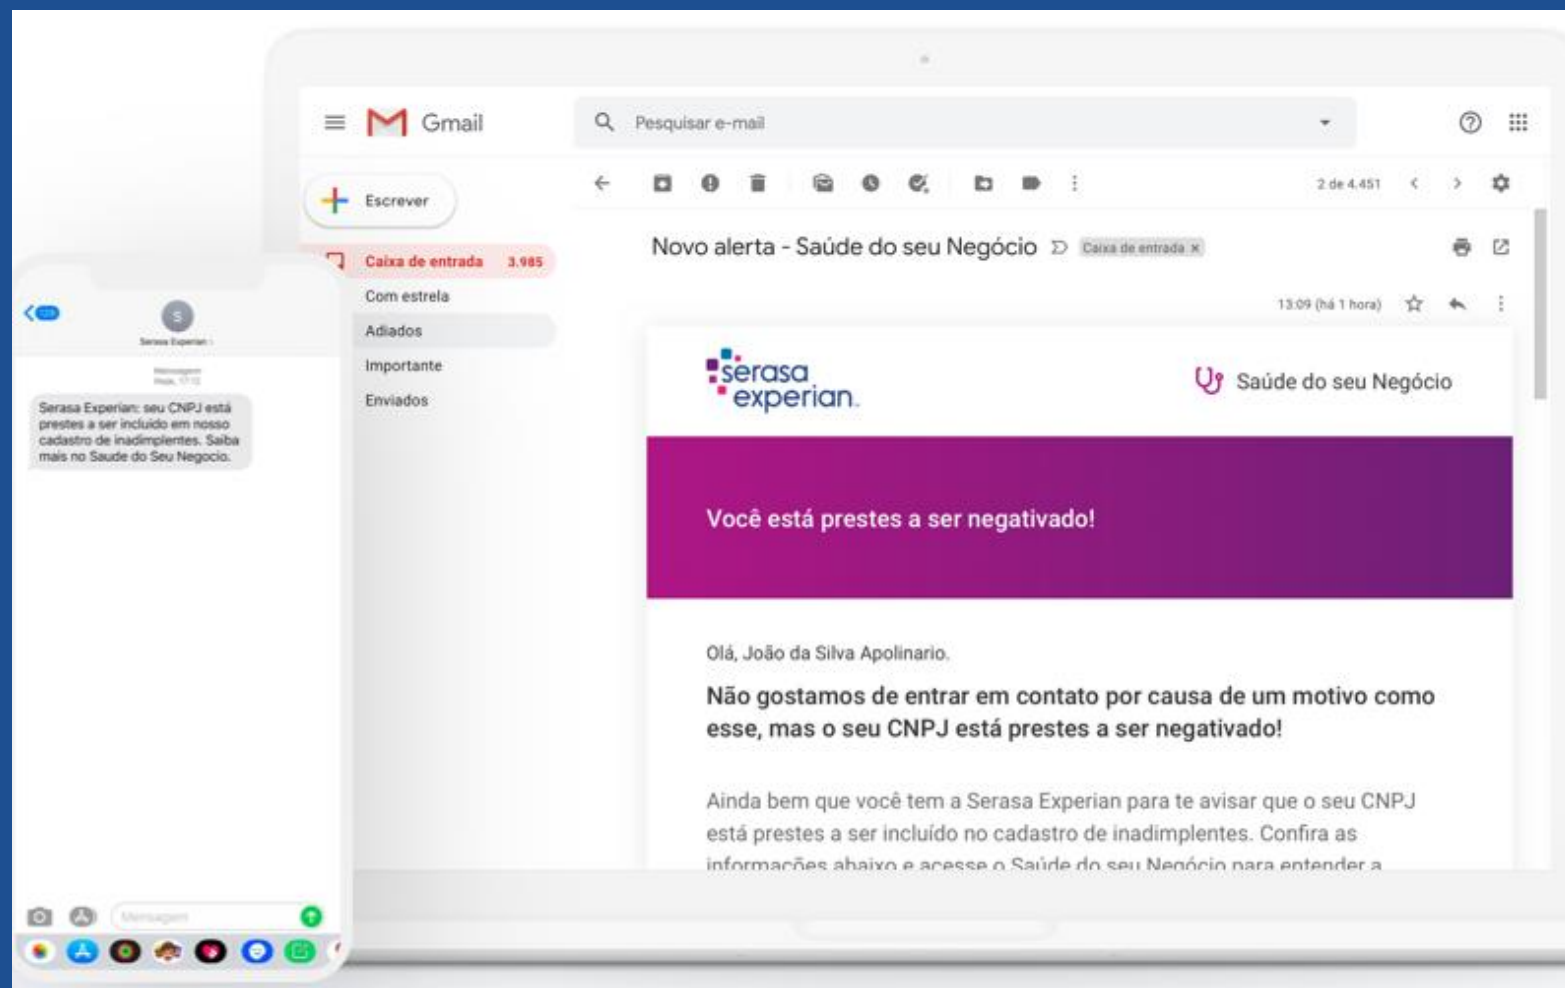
Gmail

Pesquisar e-mail

Escrever

Caixa de entrada 3.985

Com estrela

Adiados

Importante

Enviados

2 de 4.451

Novo alerta - Saúde do seu Negócio

Caixa de entrada ×

13:09 (há 1 hora)

serasa experian

Saúde do seu Negócio

Você está prestes a ser negativado!

Olá, João da Silva Apolinario.

Não gostamos de entrar em contato por causa de um motivo como esse, mas o seu CNPJ está prestes a ser negativado!

Ainda bem que você tem a Serasa Experian para te avisar que o seu CNPJ está prestes a ser incluído no cadastro de inadimplentes. Confira as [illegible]

S

Serasa Experian

Mensagem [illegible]

Serasa Experian: seu CNPJ está prestes a ser incluído em nosso cadastro de inadimplentes. Saiba mais no Saude do Seu Negocio.

Mensagem